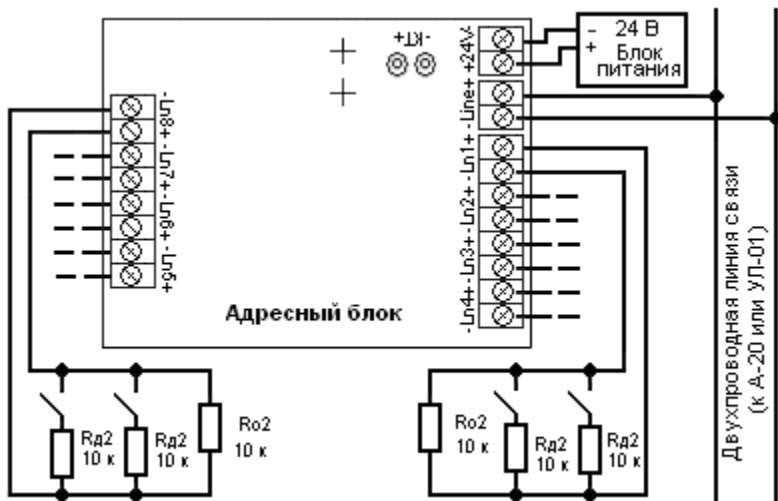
- 24 В
+ Блок питания

-KT+

+24V-

-Line+

-Ln1+

-Ln2+

-Ln3+

-Ln4+

-Ln8+

-Ln7+

-Ln6+

-Ln5+

Адресный блок

Двухпроводная линия связи (к А-20 или УЛ-01)

Rд2 10 к

Rд2 10 к

Ro2 10 к

Ro2 10 к

Rд2 10 к

Rд2 10 к